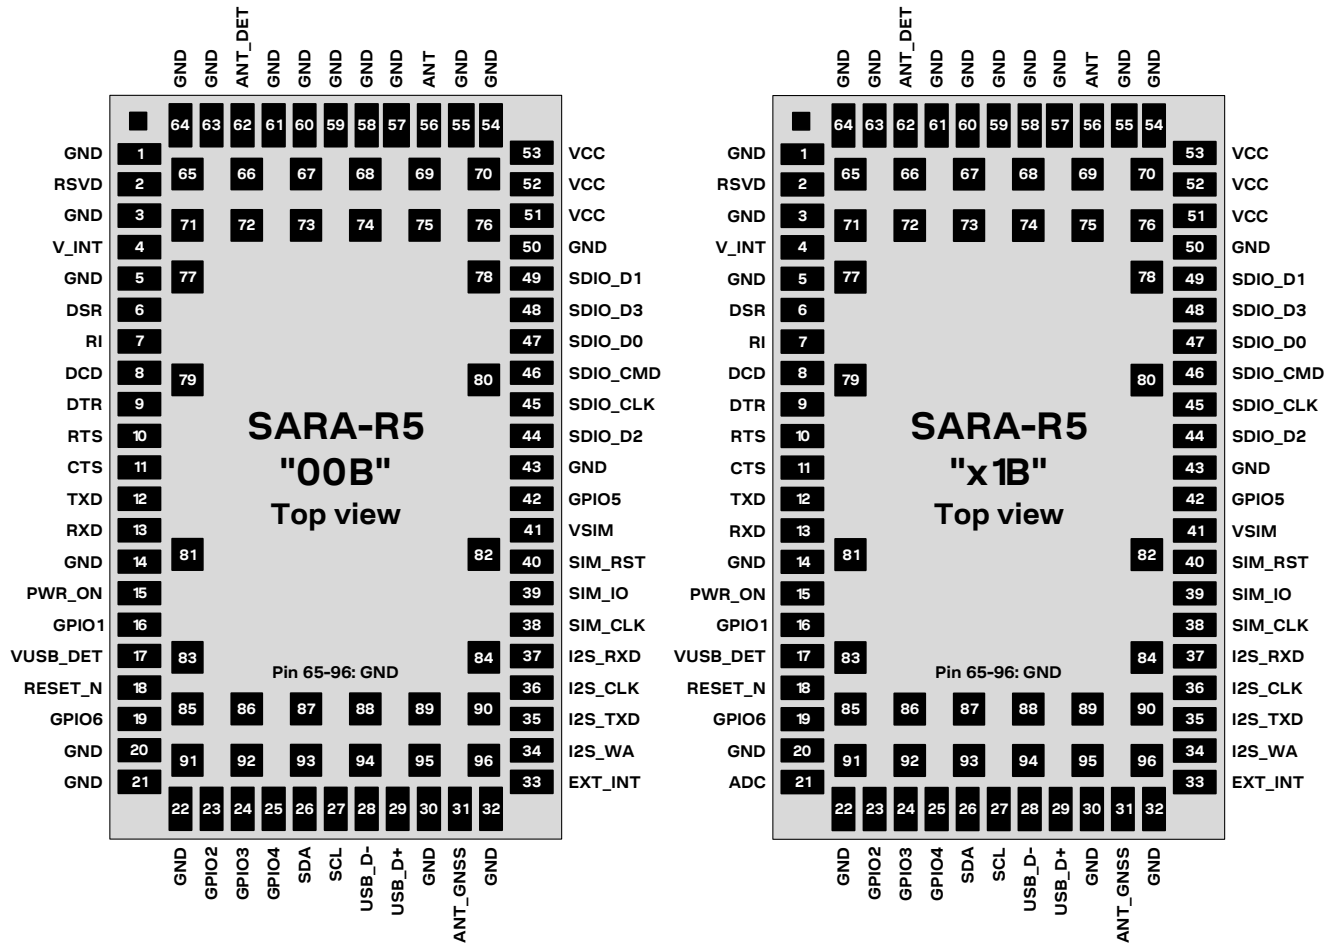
GND GND ANT_DET GND GND GND GND GND ANT GND GND

64 63 62 61 60 59 58 57 56 55 54

GND 1
RSVD 2
GND 3
V_INT 4
GND 5
DSR 6
RI 7
DCD 8
DTR 9
RTS 10
CTS 11
TXD 12
RXD 13
GND 14
PWR_ON 15
GPIO1 16
VUSB_DET 17
RESET_N 18
GPIO6 19
GND 20
GND 21

65 66 67 68 69 70
71 72 73 74 75 76
77 78
79 80

SARA-R5
"00B"
Top view

81 82
83 84

Pin 65-96: GND

85 86 87 88 89 90
91 92 93 94 95 96

53 VCC
52 VCC
51 VCC
50 GND
49 SDIO_D1
48 SDIO_D3
47 SDIO_D0
46 SDIO_CMD
45 SDIO_CLK
44 SDIO_D2
43 GND
42 GPIO5
41 VSIM
40 SIM_RST
39 SIM_IO
38 SIM_CLK
37 I2S_RXD
36 I2S_CLK
35 I2S_TXD
34 I2S_WA
33 EXT_INT

22 23 24 25 26 27 28 29 30 31 32

GND GPIO2 GPIO3 GPIO4 SDA SCL USB_D- USB_D+ GND ANT_GNSS GND

GND GND ANT_DET GND GND GND GND GND ANT GND GND

64 63 62 61 60 59 58 57 56 55 54

GND 1
RSVD 2
GND 3
V_INT 4
GND 5
DSR 6
RI 7
DCD 8
DTR 9
RTS 10
CTS 11
TXD 12
RXD 13
GND 14
PWR_ON 15
GPIO1 16
VUSB_DET 17
RESET_N 18
GPIO6 19
GND 20
ADC 21

65 66 67 68 69 70
71 72 73 74 75 76
77 78
79 80

SARA-R5
"x1B"
Top view

81 82
83 84

Pin 65-96: GND

85 86 87 88 89 90
91 92 93 94 95 96

53 VCC
52 VCC
51 VCC
50 GND
49 SDIO_D1
48 SDIO_D3
47 SDIO_D0
46 SDIO_CMD
45 SDIO_CLK
44 SDIO_D2
43 GND
42 GPIO5
41 VSIM
40 SIM_RST
39 SIM_IO
38 SIM_CLK
37 I2S_RXD
36 I2S_CLK
35 I2S_TXD
34 I2S_WA
33 EXT_INT

22 23 24 25 26 27 28 29 30 31 32

GND GPIO2 GPIO3 GPIO4 SDA SCL USB_D- USB_D+ GND ANT_GNSS GND